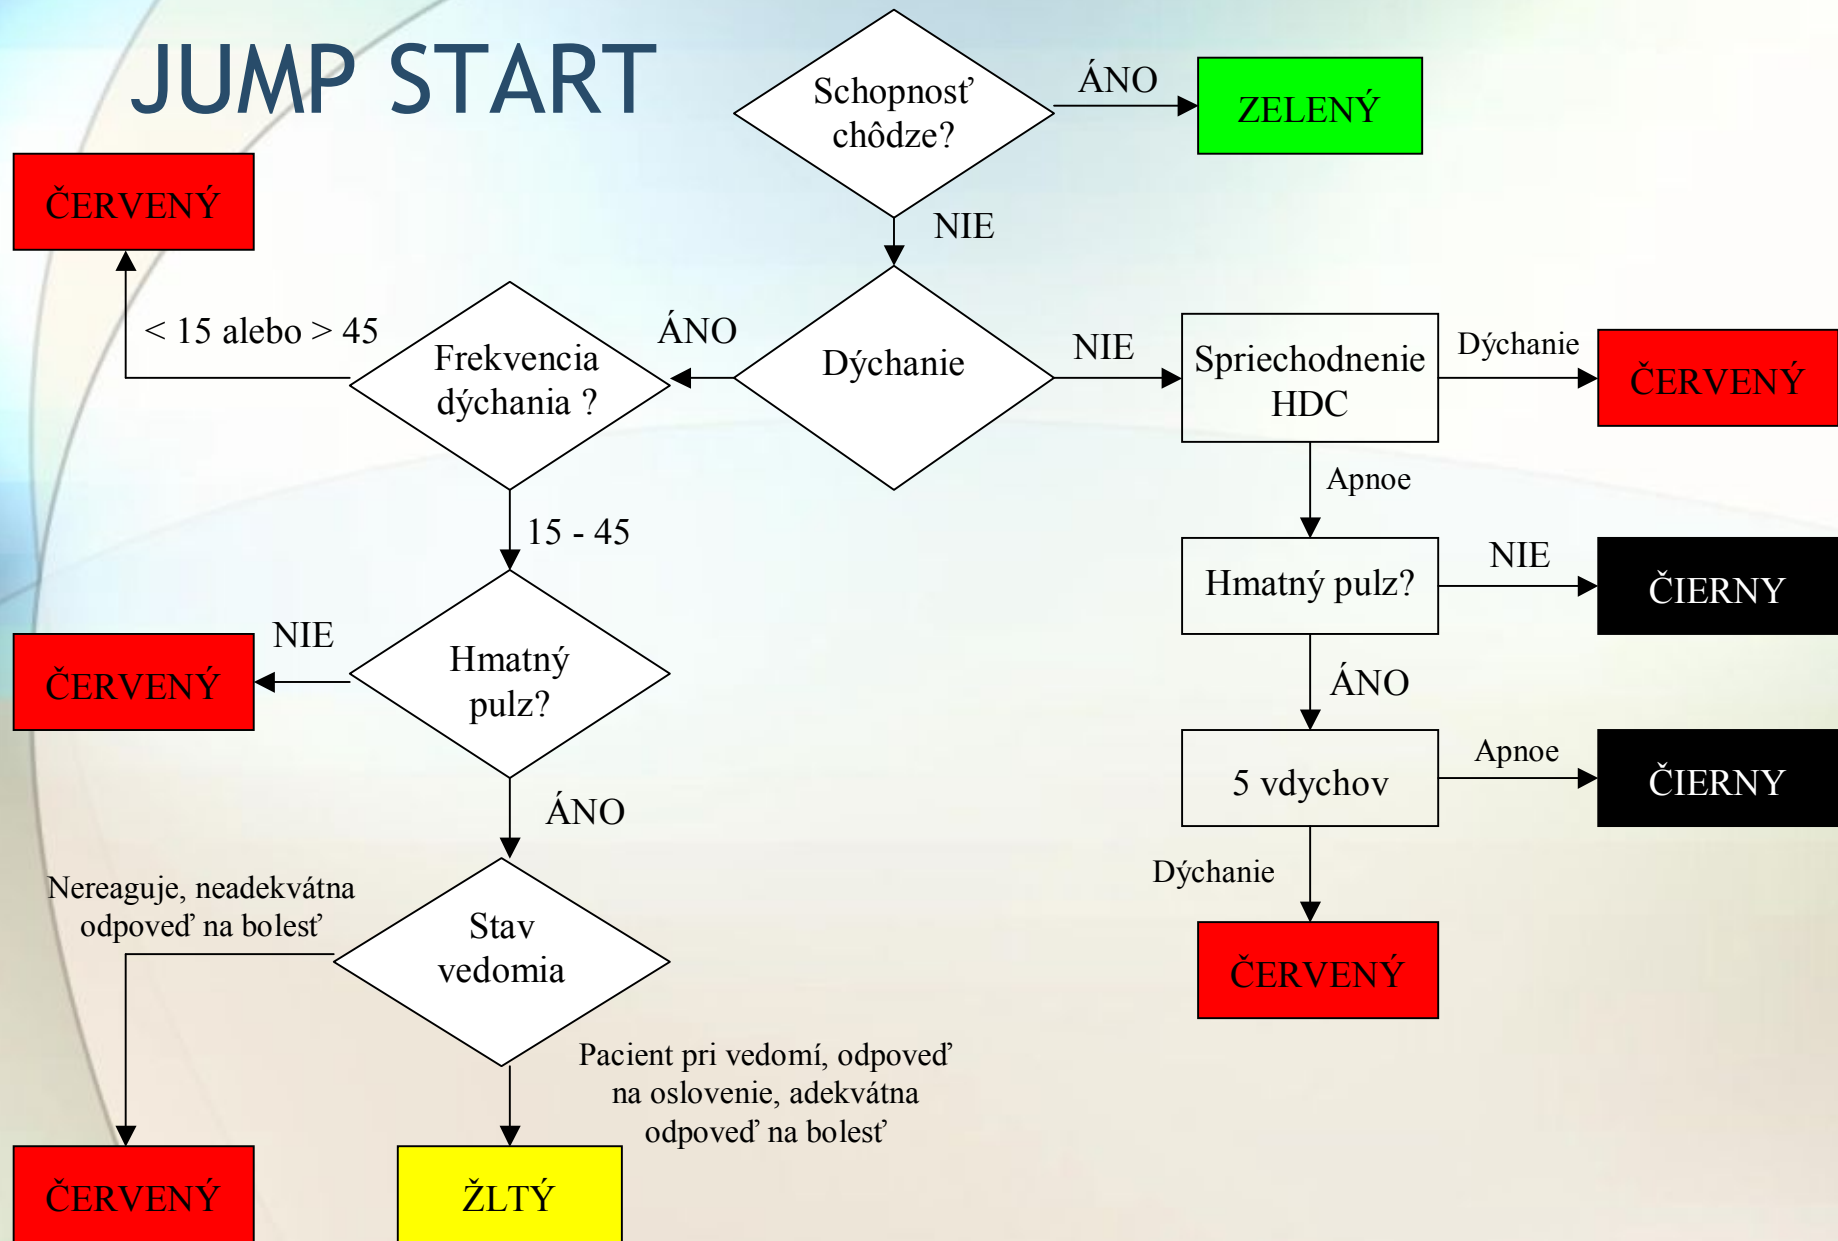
JUMP START

Schopnosť chôdze?

ÁNO

ZELENÝ

NIE

ČERVENÝ

< 15 alebo > 45

Frekvencia dýchania ?

ÁNO

Dýchanie

NIE

Spriechodnenie HDC

Dýchanie

ČERVENÝ

Apnoe

15 - 45

Hmatný pulz?

NIE

ČIERNY

NIE

ČERVENÝ

Hmatný pulz?

ÁNO

ÁNO

5 vdychov

Apnoe

ČIERNY

Dýchanie

Nereaguje, neadekvátna odpoveď na bolesť

Stav vedomia

ČERVENÝ

Pacient pri vedomí, odpoveď na oslovenie, adekvátna odpoveď na bolesť

ČERVENÝ

ŽLTÝ